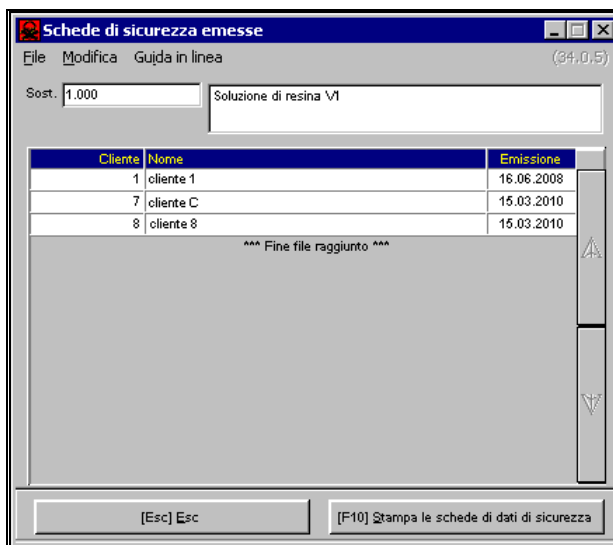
Schede di sicurezza emesse

File Modifica Guida in linea (34.0.5)

Sost. 1.000

Soluzione di resina V1

| Cliente | Nome | Emissione |
|---|---|---|
| 1 | cliente 1 | 16.06.2008 |
| 7 | cliente C | 15.03.2010 |
| 8 | cliente 8 | 15.03.2010 |

*** Fine file raggiunto ***

[Esc] Esc

[F10] Stampa le schede di dati di sicurezza